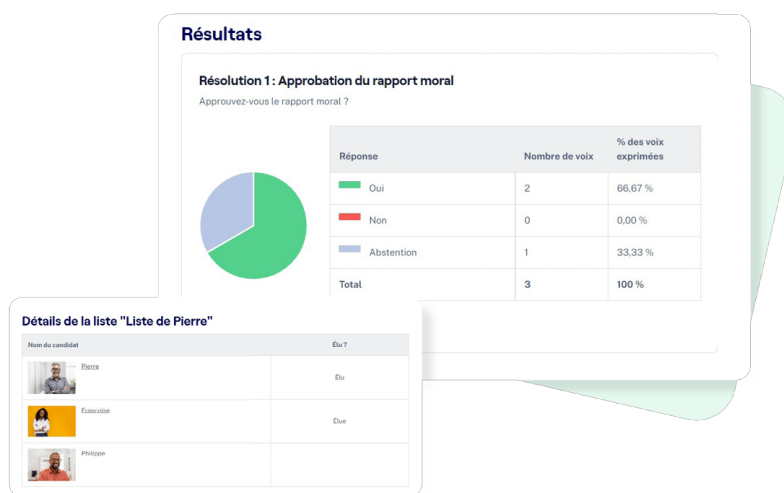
Résultats

Résolution 1 : Approbation du rapport moral

Approuvez-vous le rapport moral ?

| Réponse | Nombre de voix | % des voix exprimées |
|---|---|---|
| Oui | 2 | 66,67 % |
| Non | 0 | 0,00 % |
| Abstention | 1 | 33,33 % |
| Total | 3 | 100 % |

Détails de la liste "Liste de Pierre"

| Nom du candidat | Élu ? |
|---|---|
| Pierre | Élu |
| Françoise | Élue |
| Philippe | |